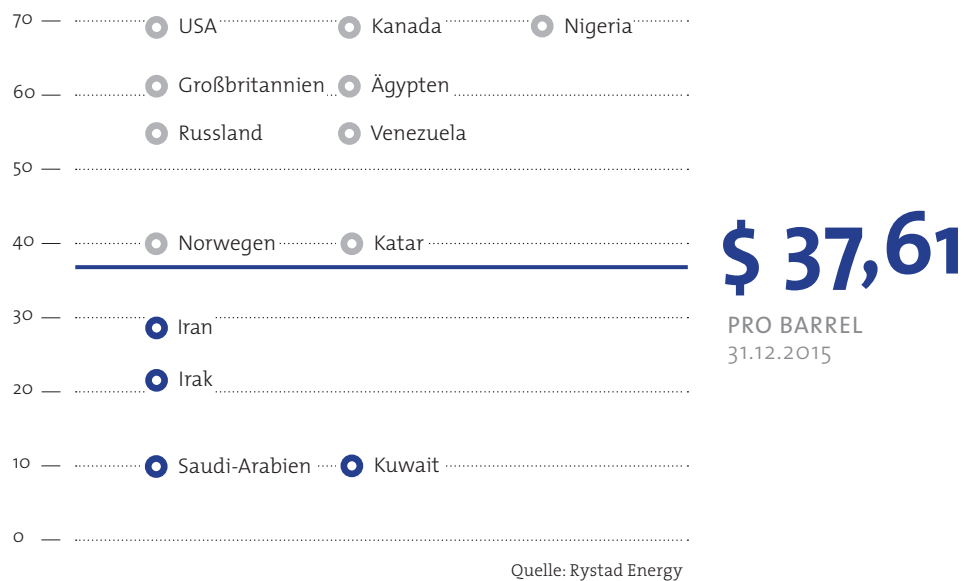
70 — USA Kanada Nigeria

60 — Großbritannien Ägypten

Russland Venezuela

50 —

40 — Norwegen Katar

$ 37,61
PRO BARREL
31.12.2015

30 — Iran

20 — Irak

10 — Saudi-Arabien Kuwait

0 —

Quelle: Rystad Energy